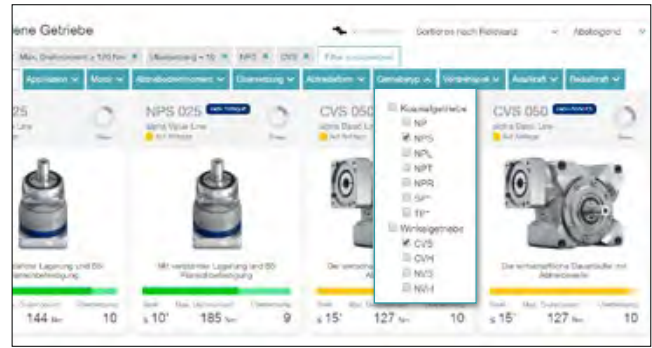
ene Getriebe

Sortieren nach Relevanz

Absteigend

Max. Drehmoment ≥ 100 Nm ×

Übersetzung = 10 ×

NPS ×

CVS ×

Filter zurücksetzen

Applikation

Motor

Abtriebsdrehmoment

Übersetzung

Abtriebsform

Getriebetyp

Verdrehspiel

Axialkraft

Radialkraft

025

Line

NPS 025

alpha Value Line

Auf Anfrage

CVS 050

alpha Basic Line

Auf Anfrage

CVS 050

alpha Basic Line

Auf Anfrage

Koaxialgetriebe

NP

NPS

NPL

NPT

NPR

SP⁺

TP⁺

Winkelgetriebe

CVS

CVH

NVS

NVH

Lagerung und B5 ...befestigung

Mit verstärkter Lagerung und B5 Flanschbefestigung

Der vielseitige...

Der vielseitigste Dauerläufer mit Abtriebswelle

Max. Drehmoment

Übersetzung

144 Nm

10

Spiel

Max. Drehmoment

Übersetzung

≤ 10'

185 Nm

9

Spiel

Max. Drehmoment

Übersetzung

≤ 15'

127 Nm

10

Spiel

Max. Drehmoment

Übersetzung

≤ 15'

127 Nm

10